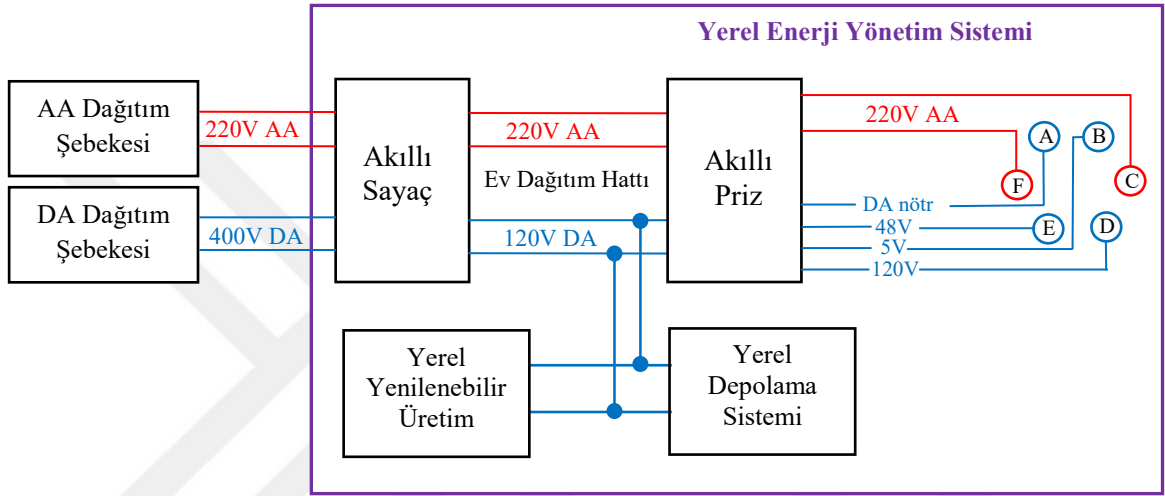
Yerel Enerji Yönetim Sistemi

AA Dağıtım Şebekesi

220V AA

DA Dağıtım Şebekesi

400V DA

Akıllı Sayaç

220V AA

Ev Dağıtım Hattı

120V DA

Akıllı Priz

220V AA

A

B

F

C

DA nötr

48V

E

D

5V

120V

Yerel Yenilenebilir Üretim

Yerel Depolama Sistemi